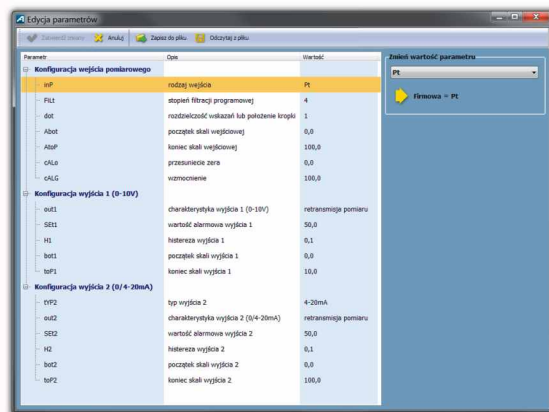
Edycja parametrów

Zatwierdź zmiany   Anuluj   Zapisz do pliku   Odczytaj z pliku

| Parametr | Opis | Wartość |
|---|---|---|
| Konfiguracja wejścia pomiarowego | | |
| inP | rodzaj wejścia | Pt |
| FiLt | stopień filtracji programowej | 4 |
| dot | rozdzielczość wskazań lub położenie kropki | 1 |
| Abot | początek skali wejściowej | 0,0 |
| AtoP | koniec skali wejściowej | 100,0 |
| cALo | przesuniecie zera | 0,0 |
| cALG | wzmocnienie | 100,0 |
| Konfiguracja wyjścia 1 (0-10V) | | |
| out1 | charakterystyka wyjścia 1 (0-10V) | retransmisja pomiaru |
| SEt1 | wartość alarmowa wyjścia 1 | 50,0 |
| H1 | histereza wyjścia 1 | 0,1 |
| bot1 | początek skali wyjścia 1 | 0,0 |
| toP1 | koniec skali wyjścia 1 | 10,0 |
| Konfiguracja wyjścia 2 (0/4-20mA) | | |
| tYP2 | typ wyjścia 2 | 4-20mA |
| out2 | charakterystyka wyjścia 2 (0/4-20mA) | retransmisja pomiaru |
| SEt2 | wartość alarmowa wyjścia 2 | 50,0 |
| H2 | histereza wyjścia 2 | 0,1 |
| bot2 | początek skali wyjścia 2 | 0,0 |
| toP2 | koniec skali wyjścia 2 | 100,0 |

Zmień wartość parametru
Pt
Firmowa = Pt